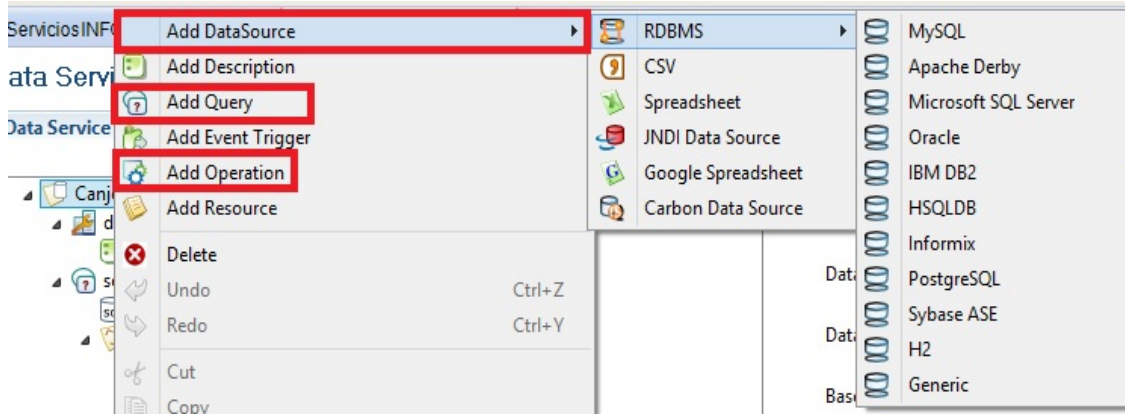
ServiciosINF

ata Servi

Data Service

Canj

d

s

sc

Add DataSource

Add Description

Add Query

Add Event Trigger

Add Operation

Add Resource

Delete

Undo Ctrl+Z

Redo Ctrl+Y

Cut

Copy

RDBMS

CSV

Spreadsheet

JNDI Data Source

Google Spreadsheet

Carbon Data Source

Dat

Dat

Bas

MySQL

Apache Derby

Microsoft SQL Server

Oracle

IBM DB2

HSQLDB

Informix

PostgreSQL

Sybase ASE

H2

Generic